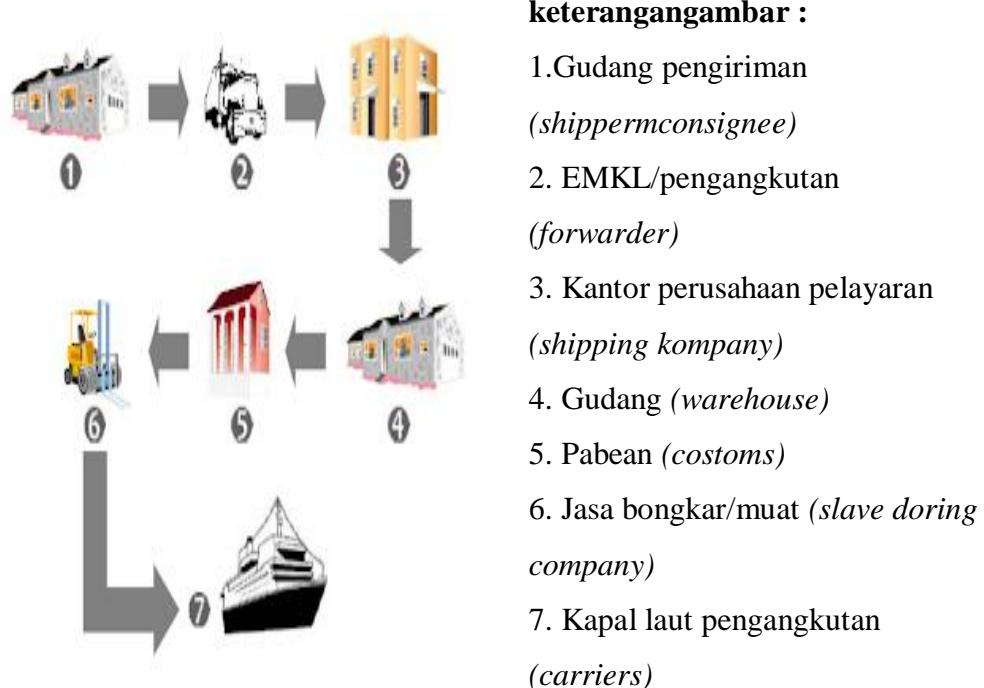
1 2 3
6 5 4
7

**keterangangambar :**

1.Gudang pengiriman *(shippermconsignee)*

2. EMKL/pengangkutan *(forwarder)*

3. Kantor perusahaan pelayaran *(shipping kompany)*

4. Gudang *(warehouse)*

5. Pabean *(costoms)*

6. Jasa bongkar/muat *(slave doring company)*

7. Kapal laut pengangkutan *(carriers)*